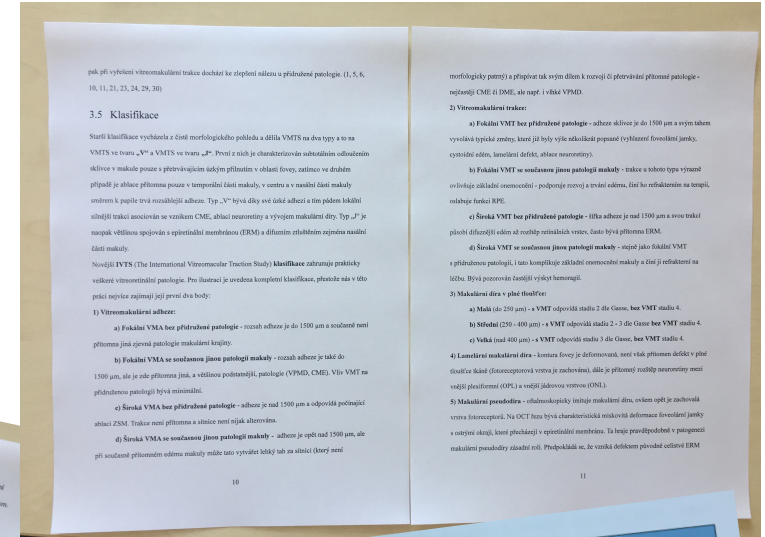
pak při vyřešení vitreomakulární trakce dochází ke zlepšení nálezu u přidružené patologie. (1, 5, 6, 10, 11, 21, 23, 24, 29, 30)

3.5 Klasifikace

Starší klasifikace vycházela z čistě morfologického pohledu a dělila VMTS na dva typy a to na VMTS ve tvaru „V" a VMTS ve tvaru „J". První z nich je charakterizován subtotálním odloučením sklivce v makule pouze s přetrvávajícím úzkým přilnutím v oblasti fovey, zatímco ve druhém případě je ablace přítomna pouze v temporální části makuly, v centru a v nasální části makuly směrem k papile trvá rozsáhlejší adheze. Typ „V" bývá díky své úzké adhezi a tím pádem lokální silnější trakci asociován se vznikem CME, ablací neuroretiny a vývojem makulární díry. Typ „J" je naopak většinou spojován s epiretinální membránou (ERM) a difuzním ztluštěním zejména nasální části makuly.

Novější IVTS (The International Vitreomacular Traction Study) klasifikace zahrnuje prakticky veškeré vitreoretinální patologie. Pro ilustraci je uvedena kompletní klasifikace, přestože nás v této práci nejvíce zajímají její první dva body:

1) Vitreomakulární adheze:

a) Fokální VMA bez přidružené patologie - rozsah adheze je do 1500 μm a současně není přítomna jiná zjevná patologie makulární krajiny.

b) Fokální VMA se současnou jinou patologií makuly - rozsah adheze je také do 1500 μm, ale je zde přítomna jiná, a většinou podstatnější, patologie (VPMD, CME). Vliv VMT na přidruženou patologii bývá minimální.

c) Široká VMA bez přidružené patologie - adheze je nad 1500 μm a odpovídá počínající ablaci ZSM. Trakce není přítomna a sítnice není nijak alterována.

d) Široká VMA se současnou jinou patologií makuly - adheze je opět nad 1500 μm, ale při současně přítomném edému makuly může tato vytvářet lehký tah za sítnici (který není

10

morfologicky patrný) a přispívat tak svým dílem k rozvoji či přetrvávání přítomné patologie - nejčastěji CME či DME, ale např. i vlhké VPMD.

2) Vitreomakulární trakce:

a) Fokální VMT bez přidružené patologie - adheze sklivce je do 1500 μm a svým tahem vyvolává typické změny, které již byly výše několikrát popsané (vyhlazení foveolární jamky, cystoidní edém, lamelární defekt, ablace neuroretiny).

b) Fokální VMT se současnou jinou patologií makuly - trakce u tohoto typu výrazně ovlivňuje základní onemocnění - podporuje rozvoj a trvání edému, činí ho refrakterním na terapii, zhoršuje funkci RPE.

c) Široká VMT bez přidružené patologie - šířka adheze je nad 1500 μm a svou trakcí působí difuznější edém až rozštěp retinálních vrstev, často bývá přítomna ERM.

d) Široká VMT se současnou jinou patologií makuly - stejně jako fokální VMT s přidruženou patologií, i tato komplikuje základní onemocnění makuly a činí jí refrakterní na léčbu. Bývá pozorován častější výskyt hemoragií.

3) Makulární díra v plné tloušťce:

a) Malá (do 250 μm) - s VMT odpovídá stadiu 2 dle Gasse, bez VMT stadiu 4.

b) Střední (250 - 400 μm) - s VMT odpovídá stadiu 2 - 3 dle Gasse bez VMT stadiu 4.

c) Velká (nad 400 μm) - s VMT odpovídá stadiu 3 dle Gasse, bez VMT stadiu 4.

4) Lamelární makulární díra - kontura fovey je deformovaná, není však přítomen defekt v plné tloušťce tkáně (fotoreceptorová vrstva je zachována), dále je přítomný rozštěp neuroretiny mezi vnější plexiformní (OPL) a vnější jádrovou vrstvou (ONL).

5) Makulární pseudodíra - oftalmoskopicky imituje makulární díru, ovšem opět je zachována vrstva fotoreceptorů. Na OCT bezu bývá charakteristická miskovitá deformace foveolární jamky s ostrými okraji, které přecházejí v epiretinální membránu. Ta braje pravděpodobně v patogenezi makulární pseudodíry zásadní roli. Předpokládá se, že vzniká defektem původně celistvé ERM

11